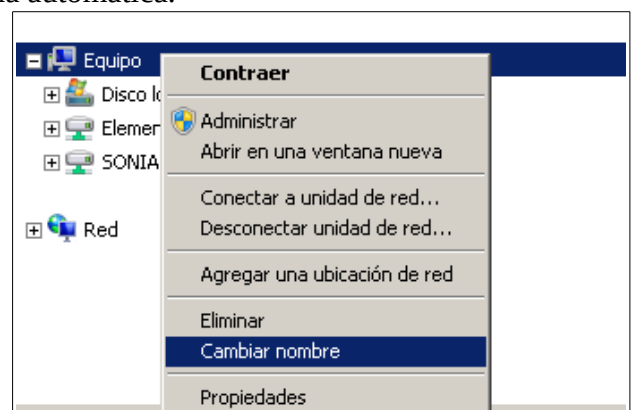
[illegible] automática.

Equipo
Disco lo
Elemen
SONIA
Red

Contraer
Administrar
Abrir en una ventana nueva
Conectar a unidad de red...
Desconectar unidad de red...
Agregar una ubicación de red
Eliminar
Cambiar nombre
Propiedades